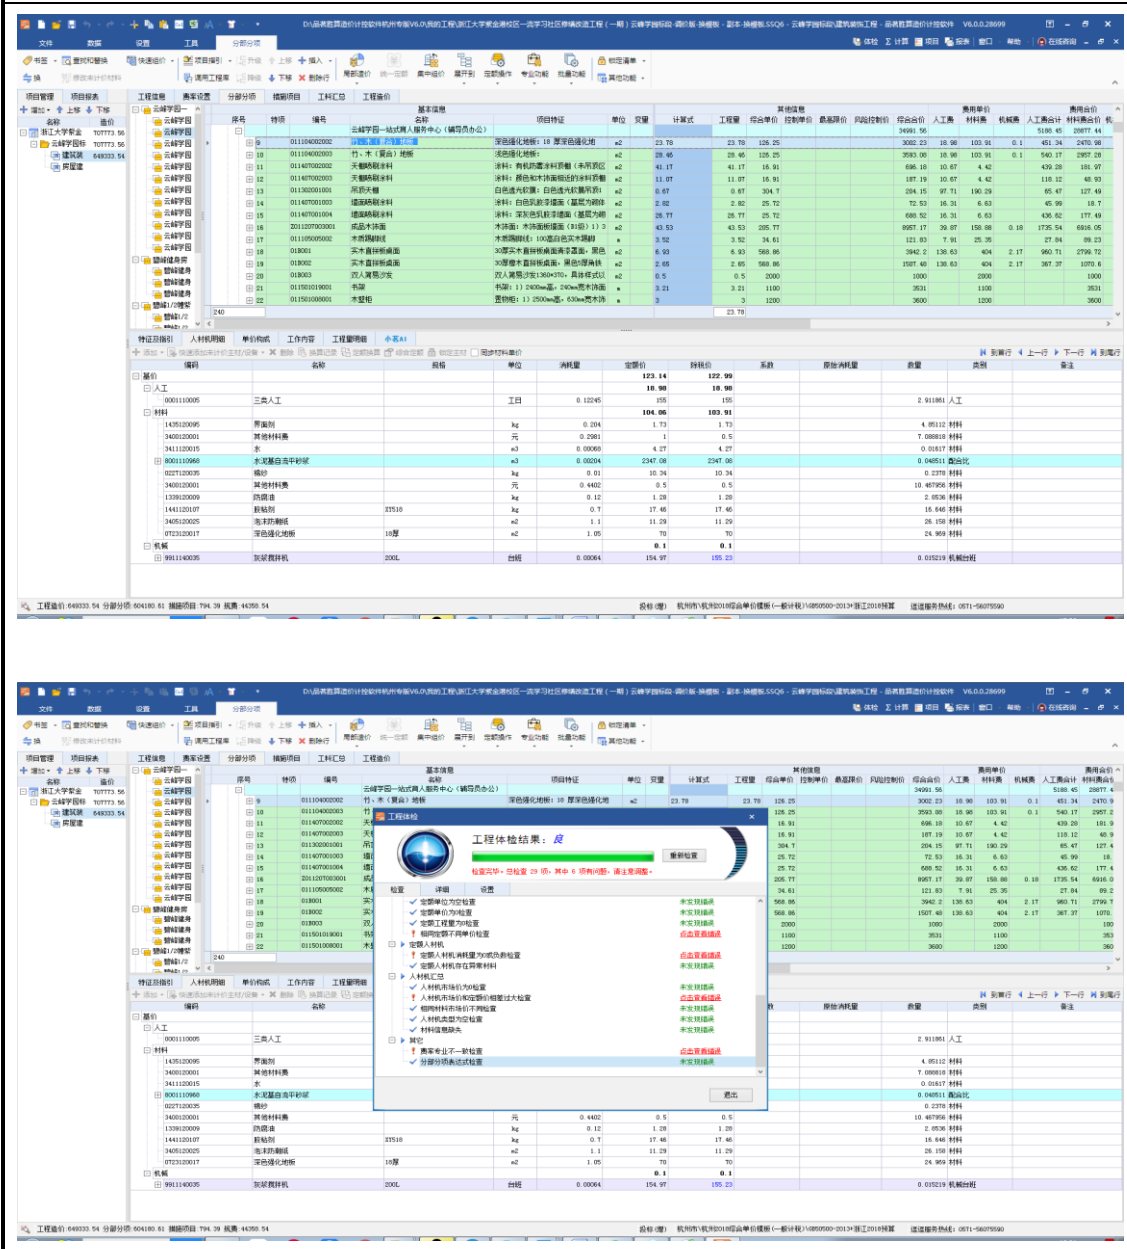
文件 数据 设置 工具 分部分项

D:\品茗胜算造价计控软件杭州专版V6.0\我的工程\浙江大学紫金港校区一西学习社区维修改造工程（一期）云峰学园标段-调价版-换模板 - 副本-换模板.SSQ6 - 云峰学园标段\建筑装饰工程 - 品茗胜算造价计控软件 V6.0.0.28699

项目管理 项目报表 工程信息 费率设置 分部分项 措施项目 工料汇总 工程造价

浙江大学紫金 云峰学园标 建筑装 房屋建

| 序号 | 编号 | 名称 | 项目特征 | 单位 | 计算式 | 工程量 | 综合单价 | 综合合价 | 人工费 | 材料费 | 机械费 |
|---|---|---|---|---|---|---|---|---|---|---|---|
| 9 | 011104002002 | 竹、木（复合）地板 | 浸色强化地板：18 厚浸色强化地 | m2 | 23.78 | 23.78 | 126.25 | 3002.23 | 18.98 | 103.91 | 0.1 |
| 10 | 011104002003 | 竹、木（复合）地板 | 浸色强化地板： | m2 | 28.46 | 28.46 | 126.25 | 3593.08 | 18.98 | 103.91 | 0.1 |
| 11 | 011407002002 | 天棚喷刷涂料 | 涂料：有机防霉涂料面 | m2 | 41.17 | 41.17 | 16.91 | 696.18 | 10.67 | 4.42 | |
| 12 | 011407002003 | 天棚喷刷涂料 | 涂料：颜色和木饰面统一的涂料面 | m2 | 11.07 | 11.07 | 16.91 | 187.19 | 10.67 | 4.42 | |
| 13 | 011302001001 | 吊顶天棚 | 白色透光软膜：白色透光软膜吊顶 | m2 | 0.67 | 0.67 | 304.7 | 204.15 | 97.71 | 190.29 | |
| 14 | 011407001003 | 墙面喷刷涂料 | 涂料：白色乳胶漆墙面 | m2 | 2.82 | 2.82 | 25.72 | 72.53 | 16.31 | 6.63 | |
| 15 | 011407001004 | 墙面喷刷涂料 | 涂料：深灰色乳胶漆墙面 | m2 | 26.77 | 26.77 | 25.72 | 688.52 | 16.31 | 6.63 | |
| 16 | 2011207003001 | 成品木饰面 | 木饰面：木饰面板墙面 | m2 | 43.53 | 43.53 | 205.77 | 8957.17 | 39.87 | 158.88 | 0.18 |
| 17 | 011105005002 | 木质踢脚线 | 木质踢脚线：100高白色实木踢脚 | m | 3.52 | 3.52 | 34.61 | 121.83 | 7.91 | 25.35 | |
| 18 | 018001 | 实木直拼板桌面 | 30厚实木直拼板桌面 | m2 | 6.93 | 6.93 | 568.86 | 3942.2 | 138.63 | 404 | 2.17 |
| 19 | 018002 | 实木直拼板桌面 | 30厚整木直拼板桌面 | m2 | 2.65 | 2.65 | 568.86 | 1507.48 | 138.63 | 404 | 2.17 |
| 20 | 018003 | 双人简易沙发 | 双人简易沙发1360×370 | m2 | 0.5 | 0.5 | 2000 | 1000 | | 2000 | |
| 21 | 011501019001 | 书架 | 书架：1）2400高 | m | 3.21 | 3.21 | 1100 | 3531 | | 1100 | |
| 22 | 011501008001 | 木壁柜 | 壁柜：1）2500高 | m | 3 | 3 | 1200 | 3600 | | 1200 | |

云峰学园一站式育人服务中心（辅导员办公） 34991.56

特征及指引 人材机明细 单价构成 工作内容 工程量明细

| 编码 | 名称 | 规格 | 单位 | 消耗量 | 定额价 | 市场价 | 数量 | 类别 |
|---|---|---|---|---|---|---|---|---|
| 基价 | | | | | 123.14 | 122.99 | | |
| 人工 | | | | | 18.98 | 18.98 | | |
| 0001110005 | 三类人工 | | 工日 | 0.12245 | 155 | 155 | 2.911861 | 人工 |
| 材料 | | | | | 104.06 | 103.91 | | |
| 1435120095 | 界面剂 | | kg | 0.204 | 1.73 | 1.73 | 4.85112 | 材料 |
| 3400120001 | 其他材料费 | | 元 | 0.2981 | 1 | 0.5 | 7.088818 | 材料 |
| 3411120015 | 水 | | m3 | 0.00066 | 4.27 | 4.27 | 0.01617 | 材料 |
| 8001110968 | 水泥基自流平砂浆 | | m3 | 0.00204 | 2347.08 | 2347.08 | 0.048511 | 配合比 |
| 0227120035 | 棉纱 | | kg | 0.01 | 10.34 | 10.34 | 0.2378 | 材料 |
| 3400120001 | 其他材料费 | | 元 | 0.4402 | 0.5 | 0.5 | 10.467956 | 材料 |
| 1339120009 | 防潮油 | | kg | 0.12 | 1.28 | 1.28 | 2.8536 | 材料 |
| 1441120107 | 胶粘剂 | 3IS18 | kg | 0.7 | 17.46 | 17.46 | 16.646 | 材料 |
| 3405120025 | 泡沫防潮纸 | | m2 | 1.1 | 11.29 | 11.29 | 26.158 | 材料 |
| 0723120017 | 浸色强化地板 | 18厚 | m2 | 1.05 | 70 | 70 | 24.969 | 材料 |
| 机械 | | | | | 0.1 | 0.1 | | |
| 9911140035 | 灰浆搅拌机 | 200L | 台班 | 0.00064 | 154.97 | 155.23 | 0.015219 | 机械台班 |

工程造价:649333.54 分部分项:604180.61 措施项目:794.39 税费:44358.54 投标(增) 杭州市\杭州2018综合单价模板(一般计税)\GB50500-2013+浙江2018预算 遗迹服务热线：0571-56075590

工程体检
工程体检结果：良
重新检查
检查完毕，总检查 29 项，其中 6 项有问题，请注意调整。
检查 详细 设置
定额单位为空检查 未发现错误
定额单价为0检查 未发现错误
定额工程量为0检查 未发现错误
相同定额不同单价检查 点击查看错误
定额人材机
定额人材机消耗量为0或负数检查 点击查看错误
定额人材机存在异常材料 未发现错误
人材机汇总
人材机市场价为0检查 未发现错误
人材机市场价和定额价相差过大检查 点击查看错误
相同材料市场价不同检查 未发现错误
人材机类型为空检查 未发现错误
材料信息缺失 未发现错误
其它
费率专业不一致检查 点击查看错误
分部分项表达式检查 未发现错误
退出